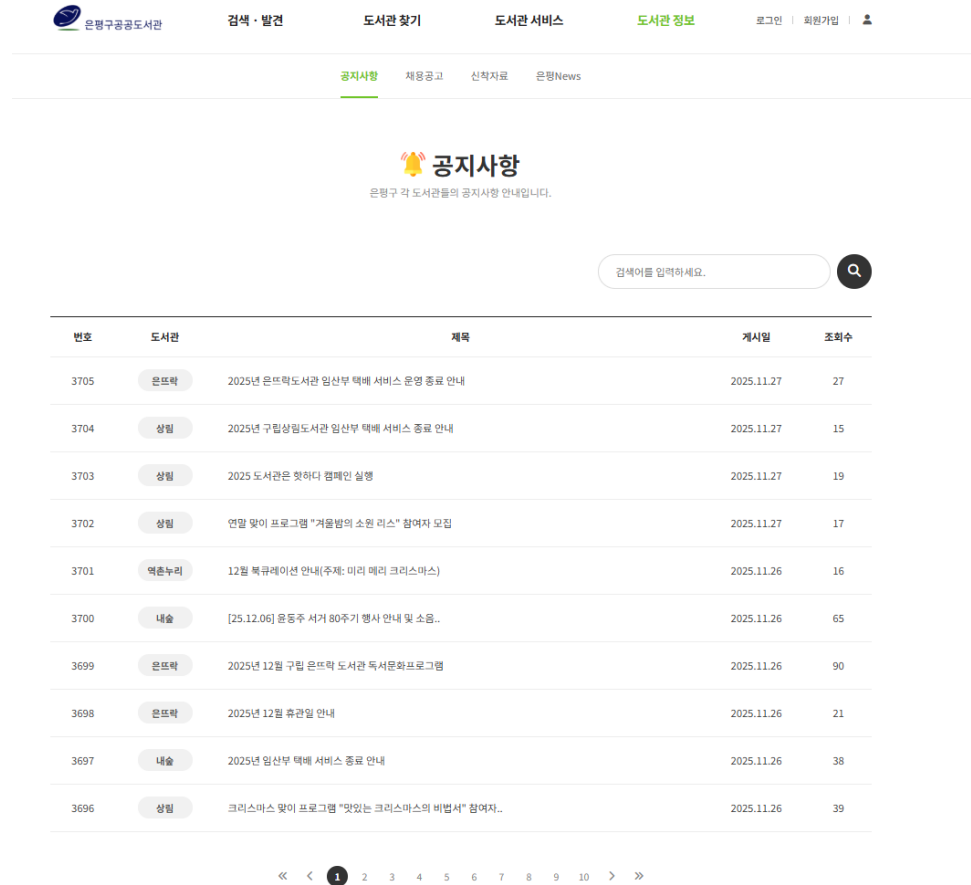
은평구공공도서관

검색 · 발견
도서관 찾기
도서관 서비스
도서관 정보
로그인 | 회원가입 |

공지사항
채용공고
신착자료
은평News

공지사항
은평구 각 도서관들의 공지사항 안내입니다.

검색어를 입력하세요.

| 번호 | 도서관 | 제목 | 게시일 | 조회수 |
|---|---|---|---|---|
| 3705 | 은뜨락 | 2025년 은뜨락도서관 임산부 택배 서비스 운영 종료 안내 | 2025.11.27 | 27 |
| 3704 | 상림 | 2025년 구립상림도서관 임산부 택배 서비스 종료 안내 | 2025.11.27 | 15 |
| 3703 | 상림 | 2025 도서관은 핫하다 캠페인 실행 | 2025.11.27 | 19 |
| 3702 | 상림 | 연말 맞이 프로그램 "겨울밤의 소원 리스" 참여자 모집 | 2025.11.27 | 17 |
| 3701 | 역촌누리 | 12월 북큐레이션 안내(주제: 미리 메리 크리스마스) | 2025.11.26 | 16 |
| 3700 | 내숲 | [25.12.06] 윤동주 서거 80주기 행사 안내 및 소음.. | 2025.11.26 | 65 |
| 3699 | 은뜨락 | 2025년 12월 구립 은뜨락 도서관 독서문화프로그램 | 2025.11.26 | 90 |
| 3698 | 은뜨락 | 2025년 12월 휴관일 안내 | 2025.11.26 | 21 |
| 3697 | 내숲 | 2025년 임산부 택배 서비스 종료 안내 | 2025.11.26 | 38 |
| 3696 | 상림 | 크리스마스 맞이 프로그램 "맛있는 크리스마스의 비법서" 참여자.. | 2025.11.26 | 39 |

« ‹ 1 2 3 4 5 6 7 8 9 10 › »